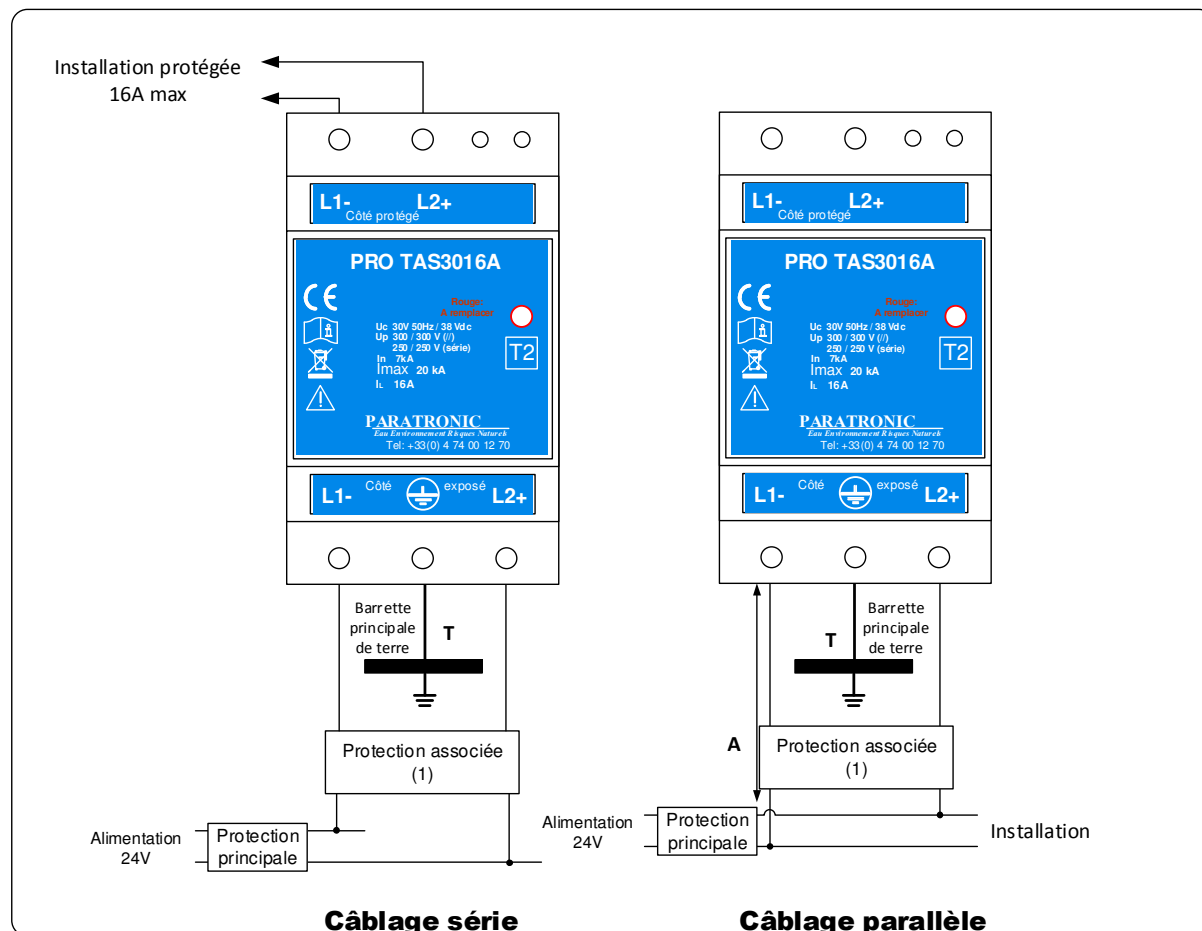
Installation protégée
16A max

L1- L2+
Côté protégé

PRO TAS3016A

CE

Rouge:
A remplacer

Uc 30V 50Hz / 38 Vdc
Up 300 / 300 V (//)
250 / 250 V (série)
In 7kA
Imax 20 kA
IL 16A

T2

PARATRONIC
Eau Environnement Risques Naturels
Tel: +33(0) 4 74 00 12 70

L1- Côté exposé L2+

Barrette principale de terre

T

Protection associée
(1)

Alimentation
24V

Protection principale

L1- L2+
Côté protégé

PRO TAS3016A

CE

Rouge:
A remplacer

Uc 30V 50Hz / 38 Vdc
Up 300 / 300 V (//)
250 / 250 V (série)
In 7kA
Imax 20 kA
IL 16A

T2

PARATRONIC
Eau Environnement Risques Naturels
Tel: +33(0) 4 74 00 12 70

L1- Côté exposé L2+

Barrette principale de terre

T

A

Protection associée
(1)

Alimentation
24V

Protection principale

Installation

Câblage série

Câblage parallèle